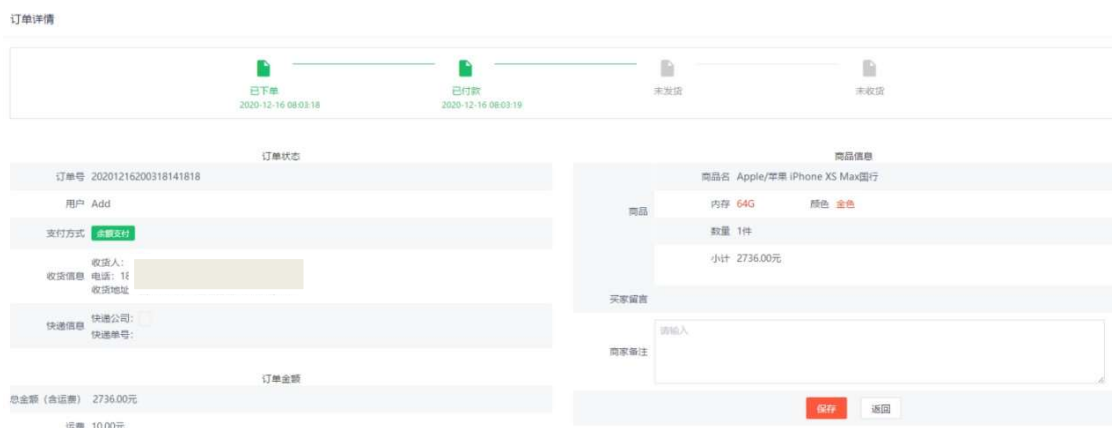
订单详情

已下单
2020-12-16 08:03:18

已付款
2020-12-16 08:03:19

未发货

未收货

订单状态

订单号 20201216200318141818

用户 Add

支付方式 余额支付

收货信息 收货人：
电话：1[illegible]
收货地址

快递信息 快递公司：
快递单号：

订单金额

总金额（含运费） 2736.00元

运费 10.00元

商品信息

商品名 Apple/苹果 iPhone XS Max国行

商品

内存 64G

颜色 金色

数量 1件

小计 2736.00元

买家留言

商家备注

请输入

保存

返回